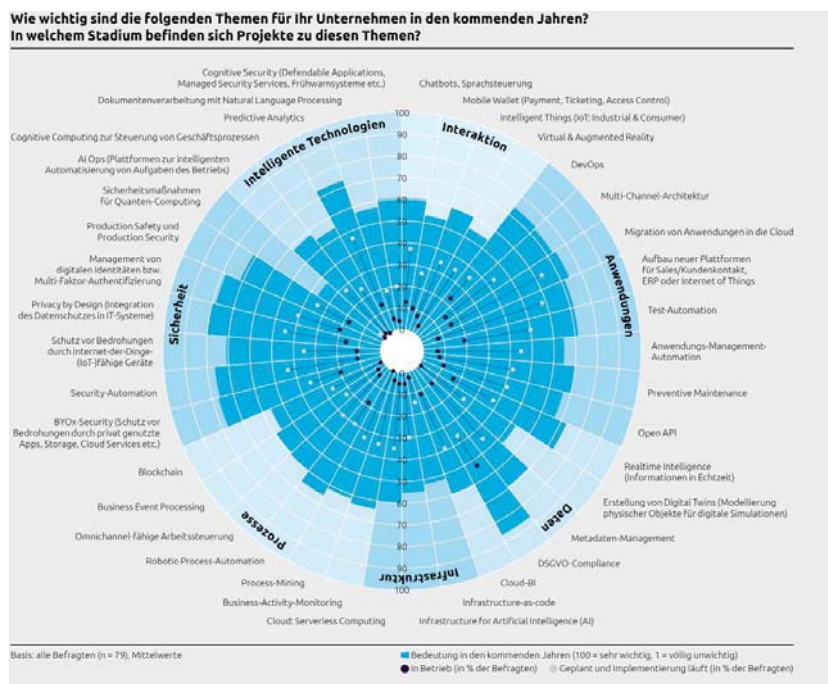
Wie wichtig sind die folgenden Themen für Ihr Unternehmen in den kommenden Jahren?
In welchem Stadium befinden sich Projekte zu diesen Themen?

Intelligente Technologien

Interaktion

Anwendungen

Daten

Infrastruktur

Prozesse

Sicherheit

100
90
80
70
60
50

100
90
80
70
60
50

Cognitive Security (Defendable Applications, Managed Security Services, Frühwarnsysteme etc.)

Chatbots, Sprachsteuerung

Mobile Wallet (Payment, Ticketing, Access Control)

Intelligent Things (IoT: Industrial & Consumer)

Virtual & Augmented Reality

DevOps

Multi-Channel-Architektur

Migration von Anwendungen in die Cloud

Aufbau neuer Plattformen für Sales/Kundenkontakt, ERP oder Internet of Things

Test-Automation

Anwendungs-Management-Automation

Preventive Maintenance

Open API

Realtime Intelligence (Informationen in Echtzeit)

Erstellung von Digital Twins (Modellierung physischer Objekte für digitale Simulationen)

Metadaten-Management

DSGVO-Compliance

Cloud-BI

Infrastructure-as-code

Infrastructure for Artificial Intelligence (AI)

Cloud: Serverless Computing

Business-Activity-Monitoring

Process-Mining

Robotic-Process-Automation

Omnichannel-fähige Arbeitssteuerung

Business Event Processing

Blockchain

BYOx-Security (Schutz vor Bedrohungen durch privat genutzte Apps, Storage, Cloud Services etc.)

Security-Automation

Schutz vor Bedrohungen durch Internet-der-Dinge-(IoT-)fähige Geräte

Privacy by Design (Integration des Datenschutzes in IT-Systeme)

Management von digitalen Identitäten bzw. Multi-Faktor-Authentifizierung

Production Safety und Production Security

Sicherheitsmaßnahmen für Quanten-Computing

AI Ops (Plattformen zur intelligenten Automatisierung von Aufgaben des Betriebs)

Cognitive Computing zur Steuerung von Geschäftsprozessen

Predictive Analytics

Dokumentenverarbeitung mit Natural Language Processing

Basis: alle Befragten (n = 79), Mittelwerte

Bedeutung in den kommenden Jahren (100 = sehr wichtig, 1 = völlig unwichtig)
in Betrieb (in % der Befragten)
Geplant und Implementierung läuft (in % der Befragten)